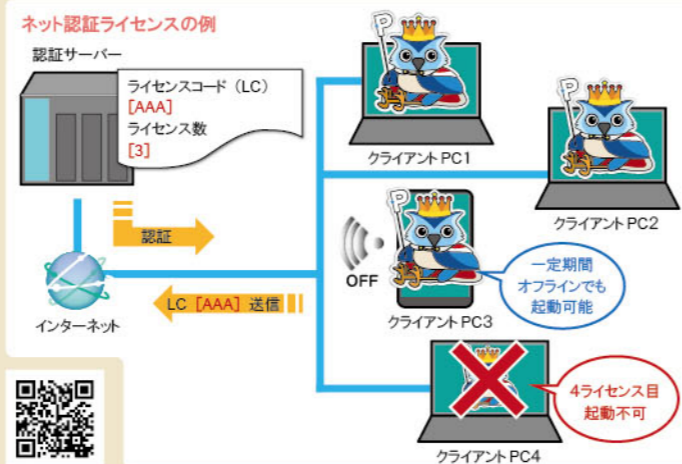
ネット認証ライセンスの例

認証サーバー

ライセンスコード（LC）
[AAA]
ライセンス数
[3]

認証

インターネット

LC［AAA］送信

クライアント PC1

クライアント PC2

OFF

クライアント PC3

一定期間
オフラインでも
起動可能

クライアント PC4

4ライセンス目
起動不可